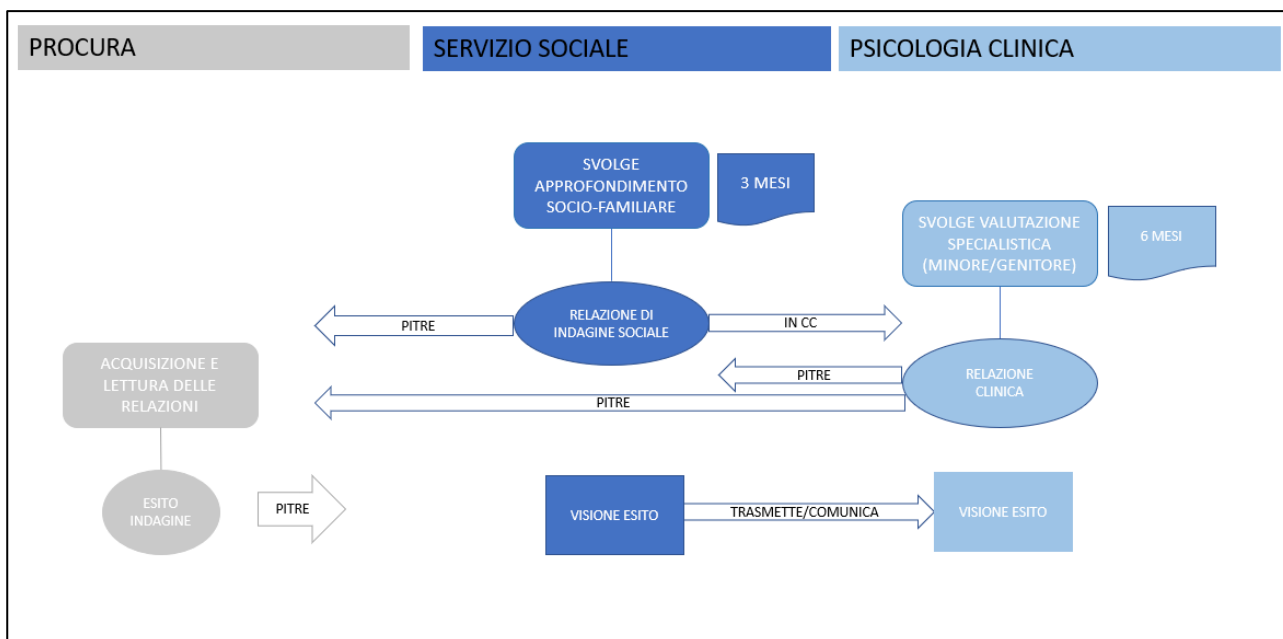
PROCURA

SERVIZIO SOCIALE

PSICOLOGIA CLINICA

SVOLGE APPROFONDIMENTO SOCIO-FAMILIARE

3 MESI

SVOLGE VALUTAZIONE SPECIALISTICA (MINORE/GENITORE)

6 MESI

PITRE

RELAZIONE DI INDAGINE SOCIALE

IN CC

ACQUISIZIONE E LETTURA DELLE RELAZIONI

PITRE

RELAZIONE CLINICA

PITRE

ESITO INDAGINE

PITRE

VISIONE ESITO

TRASMETTE/COMUNICA

VISIONE ESITO